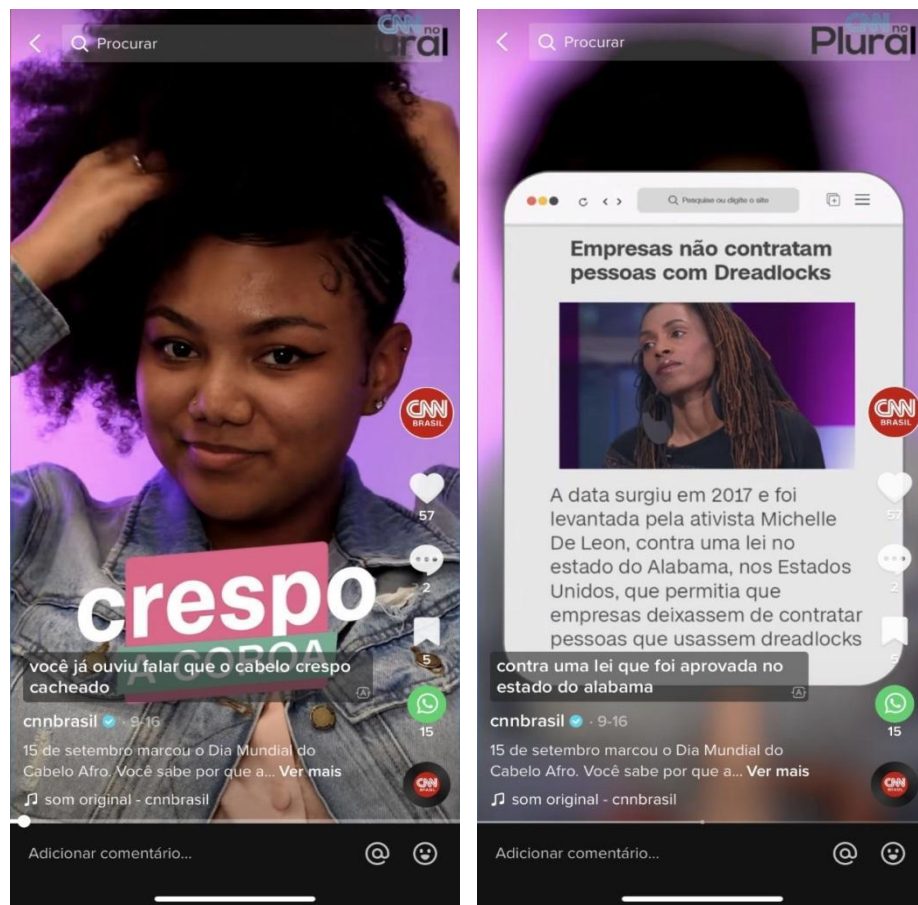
Procurar

CNN no Plural

CNN BRASIL

57

2

5

15

crespo

A COROA

você já ouviu falar que o cabelo crespo cacheado

cnnbrasil · 9-16

15 de setembro marcou o Dia Mundial do Cabelo Afro. Você sabe por que a... Ver mais

som original - cnnbrasil

CNN BRASIL

Adicionar comentário...

Procurar

CNN no Plural

Pesquise ou digite o site

Empresas não contratam pessoas com Dreadlocks

A data surgiu em 2017 e foi levantada pela ativista Michelle De Leon, contra uma lei no estado do Alabama, nos Estados Unidos, que permitia que empresas deixassem de contratar pessoas que usassem dreadlocks

CNN BRASIL

57

2

5

15

contra uma lei que foi aprovada no estado do alabama

cnnbrasil · 9-16

15 de setembro marcou o Dia Mundial do Cabelo Afro. Você sabe por que a... Ver mais

som original - cnnbrasil

CNN BRASIL

Adicionar comentário...